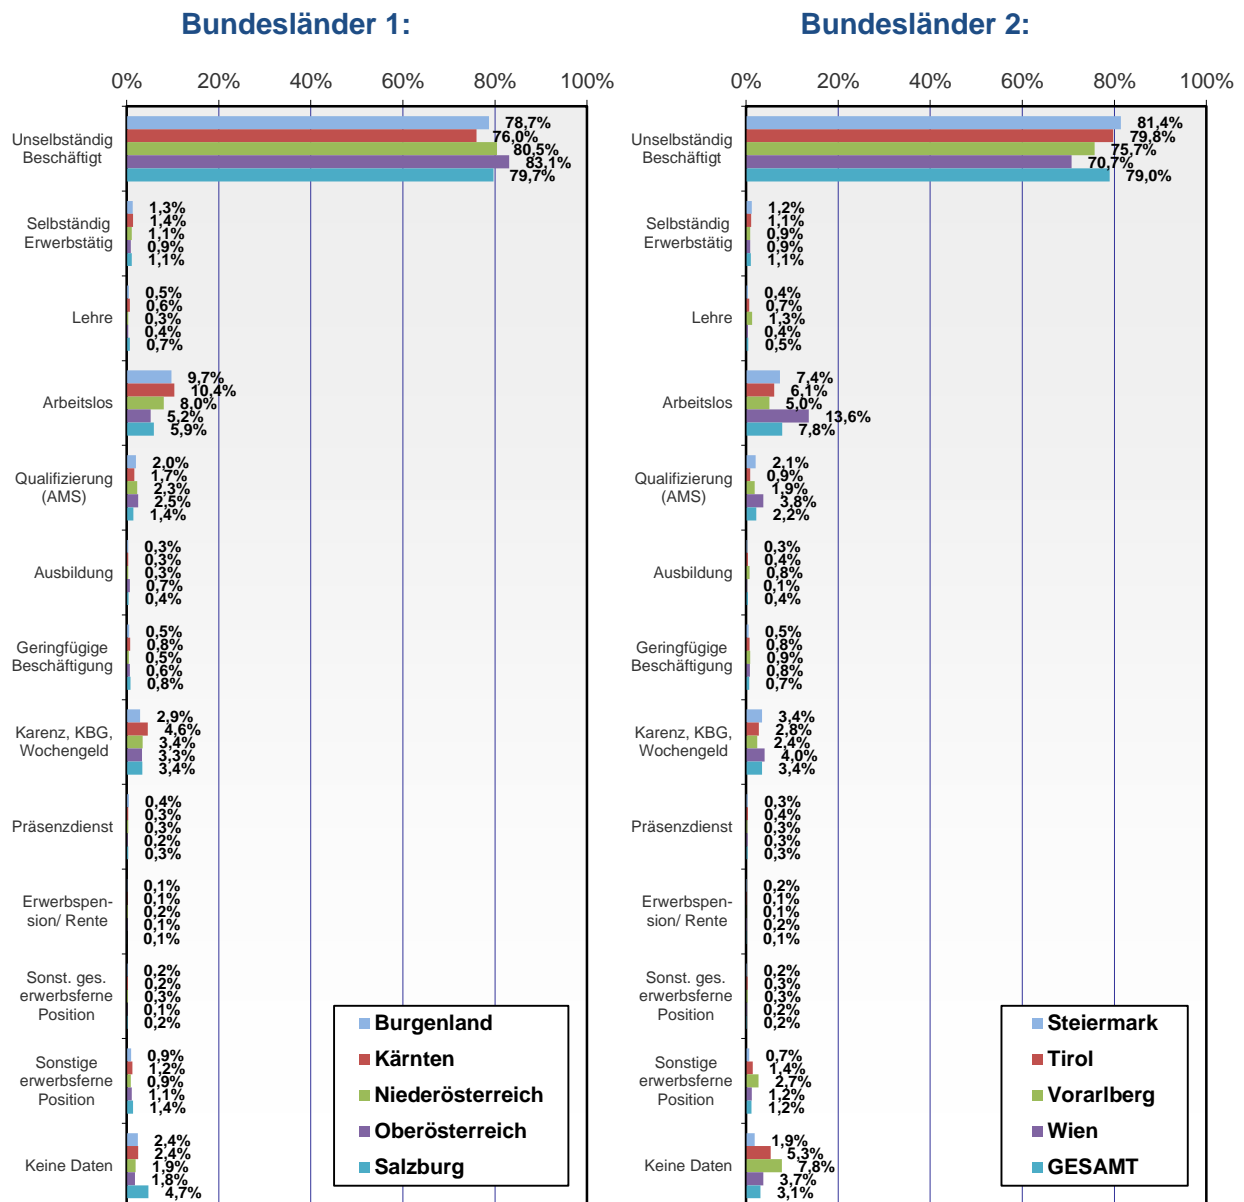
Bundesländer 1:

0% 20% 40% 60% 80% 100%

Unselbständig Beschäftigt 78,7% 76,0% 80,5% 83,1% 79,7%

Selbständig Erwerbstätig 1,3% 1,4% 1,1% 0,9% 1,1%

Lehre 0,5% 0,6% 0,3% 0,4% 0,7%

Arbeitslos 9,7% 10,4% 8,0% 5,2% 5,9%

Qualifizierung (AMS) 2,0% 1,7% 2,3% 2,5% 1,4%

Ausbildung 0,3% 0,3% 0,3% 0,7% 0,4%

Geringfügige Beschäftigung 0,5% 0,8% 0,5% 0,6% 0,8%

Karenz, KBG, Wochengeld 2,9% 4,6% 3,4% 3,3% 3,4%

Präsenzdienst 0,4% 0,3% 0,3% 0,2% 0,3%

Erwerbspension/ Rente 0,1% 0,1% 0,2% 0,1% 0,1%

Sonst. ges. erwerbsferne Position 0,2% 0,2% 0,3% 0,1% 0,2%

Sonstige erwerbsferne Position 0,9% 1,2% 0,9% 1,1% 1,4%

Keine Daten 2,4% 2,4% 1,9% 1,8% 4,7%

Burgenland
Kärnten
Niederösterreich
Oberösterreich
Salzburg

Bundesländer 2:

0% 20% 40% 60% 80% 100%

Unselbständig Beschäftigt 81,4% 79,8% 75,7% 70,7% 79,0%

Selbständig Erwerbstätig 1,2% 1,1% 0,9% 0,9% 1,1%

Lehre 0,4% 0,7% 1,3% 0,4% 0,5%

Arbeitslos 7,4% 6,1% 5,0% 13,6% 7,8%

Qualifizierung (AMS) 2,1% 0,9% 1,9% 3,8% 2,2%

Ausbildung 0,3% 0,4% 0,8% 0,1% 0,4%

Geringfügige Beschäftigung 0,5% 0,8% 0,9% 0,8% 0,7%

Karenz, KBG, Wochengeld 3,4% 2,8% 2,4% 4,0% 3,4%

Präsenzdienst 0,3% 0,4% 0,3% 0,3% 0,3%

Erwerbspension/ Rente 0,2% 0,1% 0,1% 0,2% 0,1%

Sonst. ges. erwerbsferne Position 0,2% 0,3% 0,3% 0,2% 0,2%

Sonstige erwerbsferne Position 0,7% 1,4% 2,7% 1,2% 1,2%

Keine Daten 1,9% 5,3% 7,8% 3,7% 3,1%

Steiermark
Tirol
Vorarlberg
Wien
GESAMT